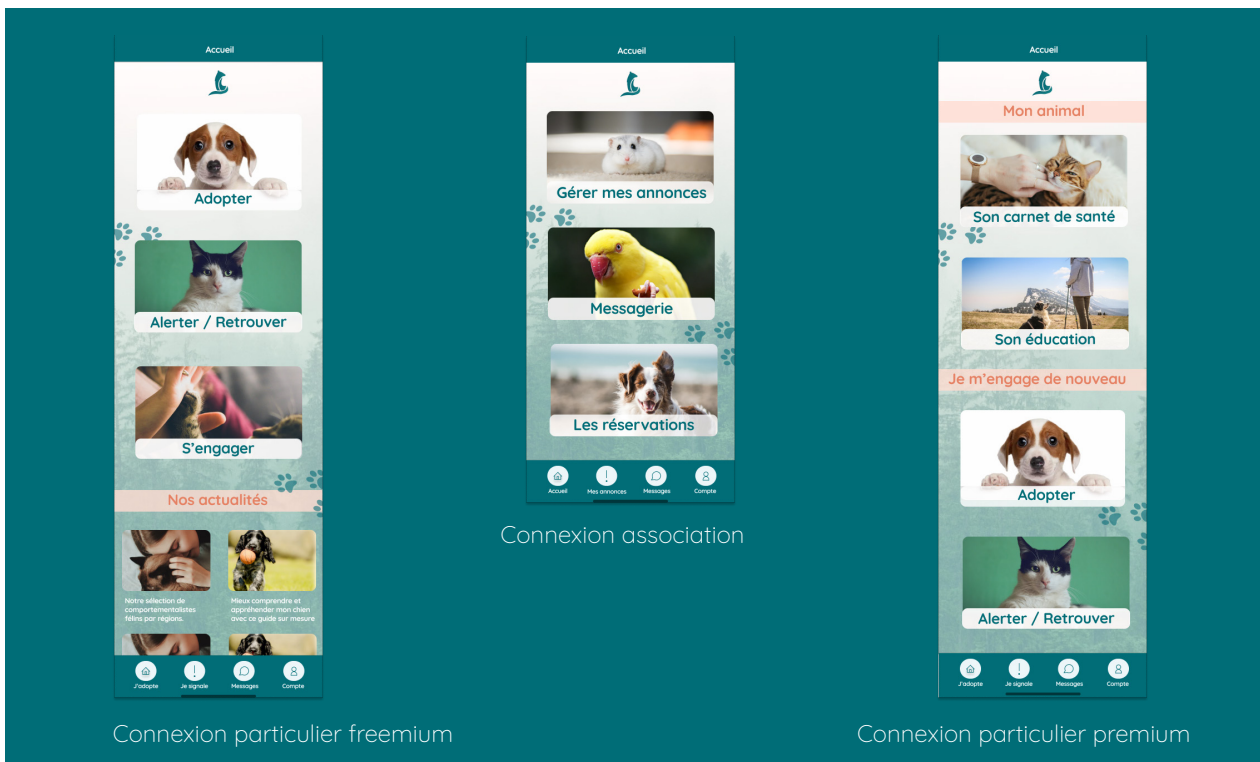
Accueil

Adopter

Alerter / Retrouver

S'engager

Nos actualités

Notre sélection de comportementalistes félins par régions.

Mieux comprendre et appréhender mon chien avec ce guide sur mesure

J'adopte Je signale Messages Compte

Connexion particulier freemium

Accueil

Gérer mes annonces

Messagerie

Les réservations

Accueil Mes annonces Messages Compte

Connexion association

Accueil

Mon animal

Son carnet de santé

Son éducation

Je m'engage de nouveau

Adopter

Alerter / Retrouver

J'adopte Je signale Messages Compte

Connexion particulier premium